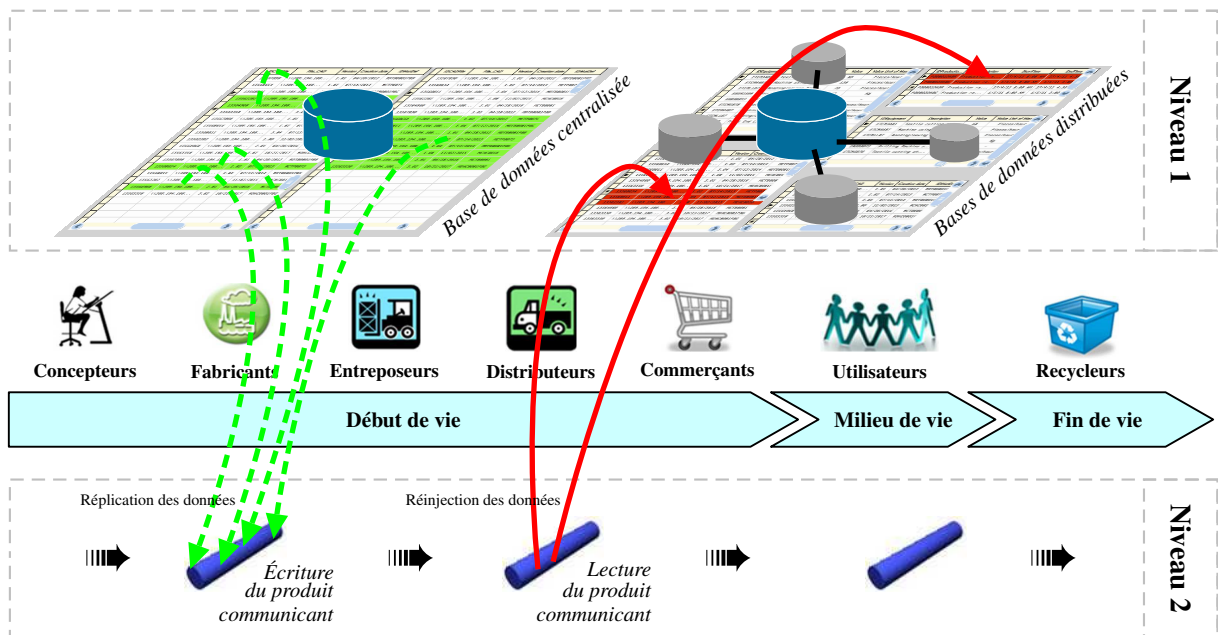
Niveau 1

Base de données centralisée

Bases de données distribuées

Concepteurs

Fabricants

Entreposeurs

Distributeurs

Commerçants

Utilisateurs

Recycleurs

Début de vie

Milieu de vie

Fin de vie

Niveau 2

Réplication des données

Réinjection des données

Écriture du produit communicant

Lecture du produit communicant